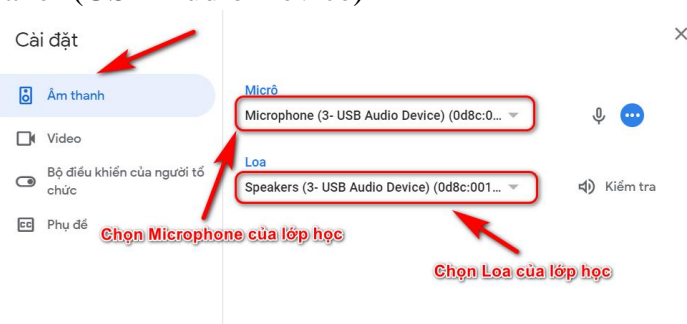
Cài đặt

Âm thanh

Video

Bộ điều khiển của người tổ chức

Phụ đề

Micrô

Microphone (3- USB Audio Device) (0d8c:0...

Loa

Speakers (3- USB Audio Device) (0d8c:001...

Kiểm tra

Chọn Microphone của lớp học

Chọn Loa của lớp học